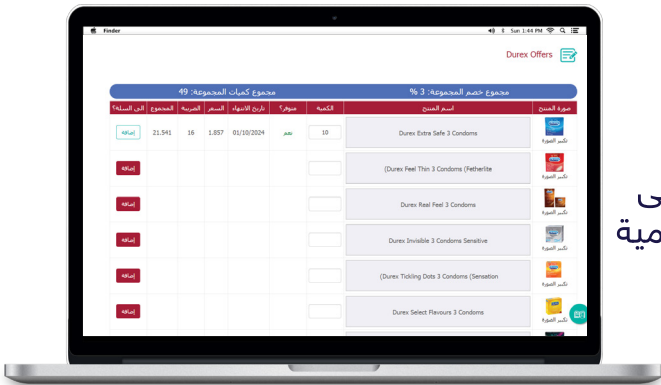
Finder

Sun 1:44 PM

Durex Offers

مجموع خصم المجموعة: 3 %

مجموع كميات المجموعة: 49

| صورة المنتج | اسم المنتج | الكمية | متوفر؟ | تاريخ الانتهاء | السعر | الضريبة | المجموع | الى السلة؟ |
|---|---|---|---|---|---|---|---|---|
| تكبير الصورة | Durex Extra Safe 3 Condoms | 10 | نعم | 01/10/2024 | 1.857 | 16 | 21.541 | إضافة |
| تكبير الصورة | (Durex Feel Thin 3 Condoms (Fetherlite | | | | | | | إضافة |
| تكبير الصورة | Durex Real Feel 3 Condoms | | | | | | | إضافة |
| تكبير الصورة | Durex Invisible 3 Condoms Sensitive | | | | | | | إضافة |
| تكبير الصورة | (Durex Tickling Dots 3 Condoms (Sensation | | | | | | | إضافة |
| تكبير الصورة | Durex Select Flavours 3 Condoms | | | | | | | إضافة |

ى
مية